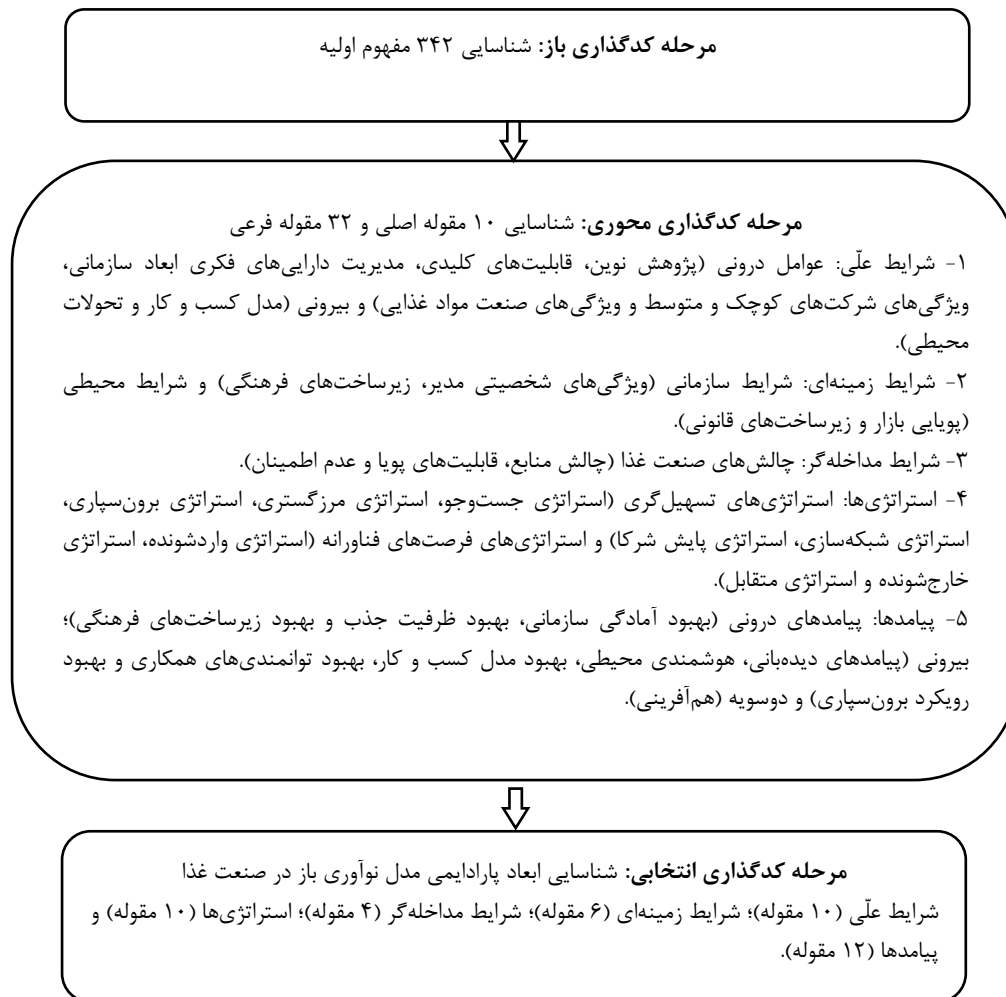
**مرحله کدگذاری باز:** شناسایی ۳۴۲ مفهوم اولیه

**مرحله کدگذاری محوری:** شناسایی ۱۰ مقوله اصلی و ۳۲ مقوله فرعی

۱- شرایط علّی: عوامل درونی (پژوهش نوین، قابلیت‌های کلیدی، مدیریت دارایی‌های فکری ابعاد سازمانی، ویژگی‌های شرکت‌های کوچک و متوسط و ویژگی‌های صنعت مواد غذایی) و بیرونی (مدل کسب و کار و تحولات محیطی).

۲- شرایط زمینه‌ای: شرایط سازمانی (ویژگی‌های شخصیتی مدیر، زیرساخت‌های فرهنگی) و شرایط محیطی (پویایی بازار و زیرساخت‌های قانونی).

۳- شرایط مداخله‌گر: چالش‌های صنعت غذا (چالش منابع، قابلیت‌های پویا و عدم اطمینان).

۴- استراتژی‌ها: استراتژی‌های تسهیل‌گری (استراتژی جست‌وجو، استراتژی مرزگستری، استراتژی برون‌سپاری، استراتژی شبکه‌سازی، استراتژی پایش شرکا) و استراتژی‌های فرصت‌های فناورانه (استراتژی واردشونده، استراتژی خارج‌شونده و استراتژی متقابل).

۵- پیامدها: پیامدهای درونی (بهبود آمادگی سازمانی، بهبود ظرفیت جذب و بهبود زیرساخت‌های فرهنگی)؛ بیرونی (پیامدهای دیده‌بانی، هوشمندی محیطی، بهبود مدل کسب و کار، بهبود توانمندی‌های همکاری و بهبود رویکرد برون‌سپاری) و دوسویه (هم‌آفرینی).

**مرحله کدگذاری انتخابی:** شناسایی ابعاد پارادایمی مدل نوآوری باز در صنعت غذا

شرایط علّی (۱۰ مقوله)؛ شرایط زمینه‌ای (۶ مقوله)؛ شرایط مداخله‌گر (۴ مقوله)؛ استراتژی‌ها (۱۰ مقوله) و پیامدها (۱۲ مقوله).